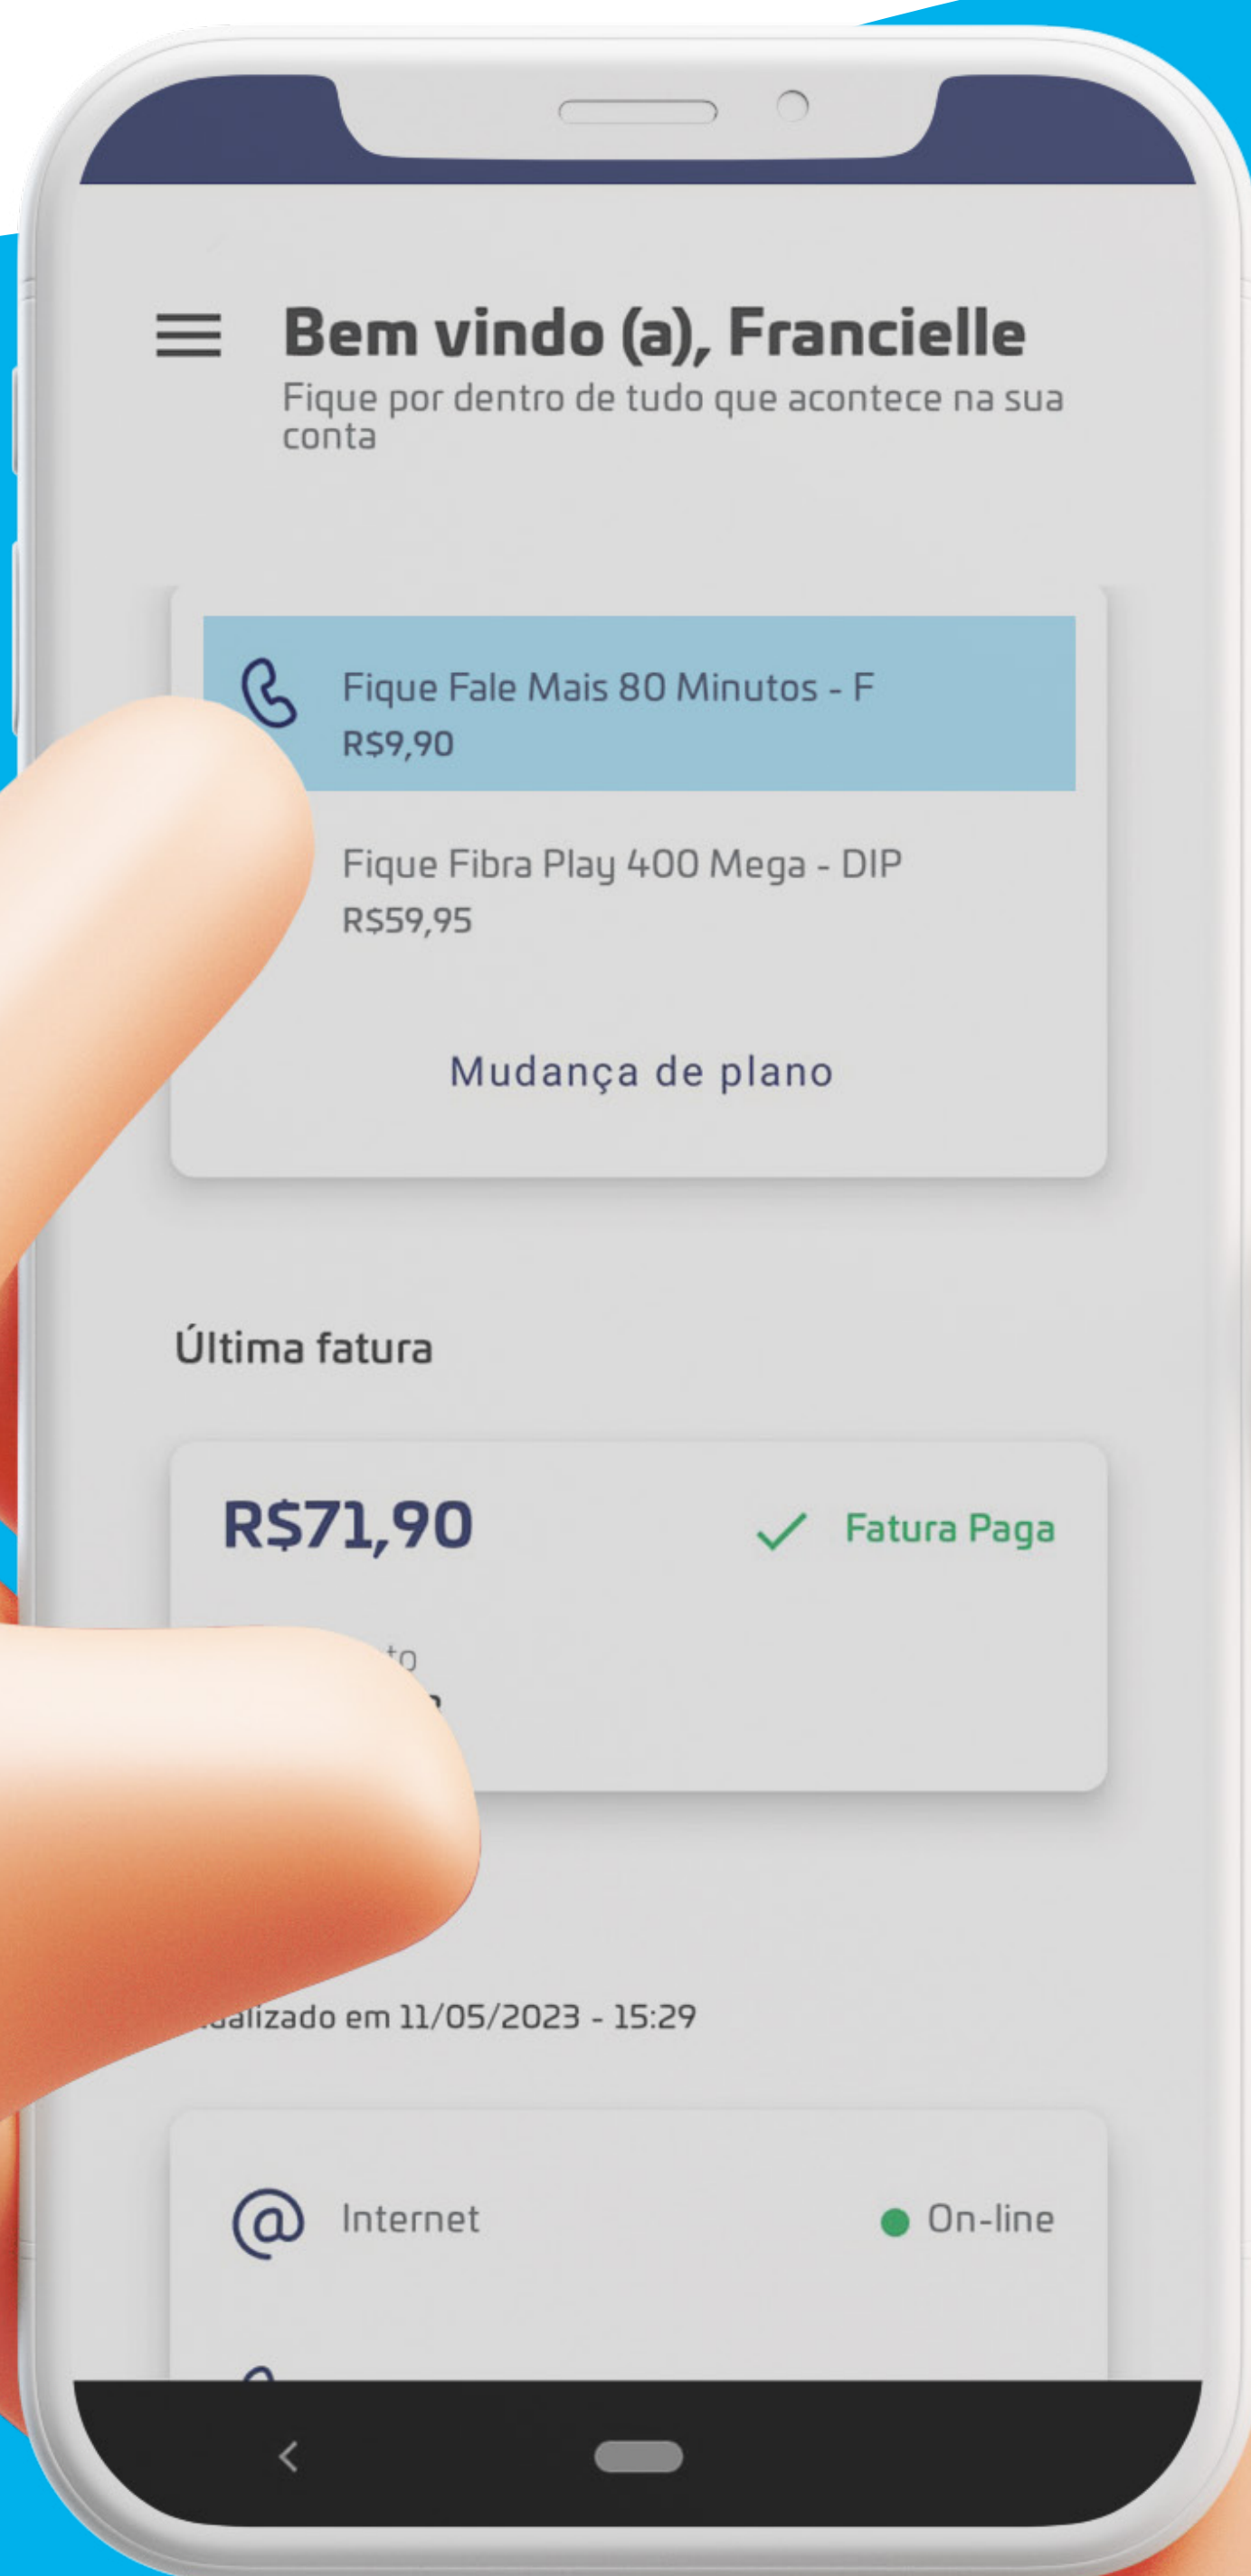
Bem vindo (a), Francielle
Fique por dentro de tudo que acontece na sua conta

Fique Fale Mais 80 Minutos - F
R$9,90

Fique Fibra Play 400 Mega - DIP
R$59,95

Mudança de plano

Última fatura

R$71,90
Fatura Paga

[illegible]to
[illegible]

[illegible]alizado em 11/05/2023 - 15:29

Internet
On-line